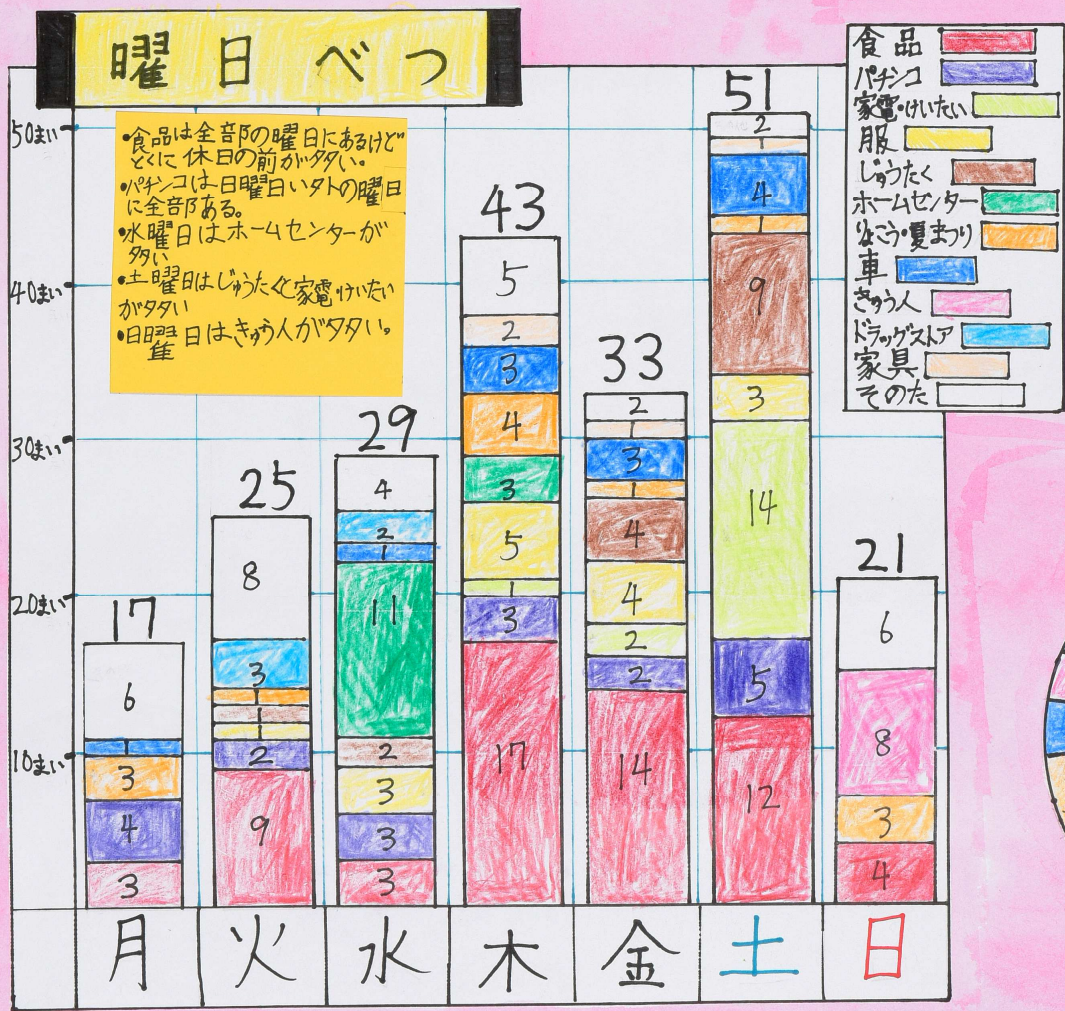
曜日べつ

•食品は全部の曜日にあるけどとくに休日の前が多い。
•パチンコは日曜日いがいの曜日に全部ある。
•水曜日はホームセンターが多い
•土曜日はじゅうたくと家電・けいたいが多い
•日曜日はきゅう人が多い。

食品
パチンコ
家電・けいたい
服
じゅうたく
ホームセンター
なつり・夏まつり
車
きゅう人
ドラッグストア
家具
そのた

50まい
40まい
30まい
20まい
10まい

17
6
1
3
4
3

25
8
3
1
1
1
2
9

29
4
2
1
11
2
3
3
3

43
5
2
3
4
3
5
1
3
17

33
2
1
3
1
4
4
2
2
14

51
2
1
4
1
9
3
14
5
12

21
6
8
3
4

月
火
水
木
金
土
日